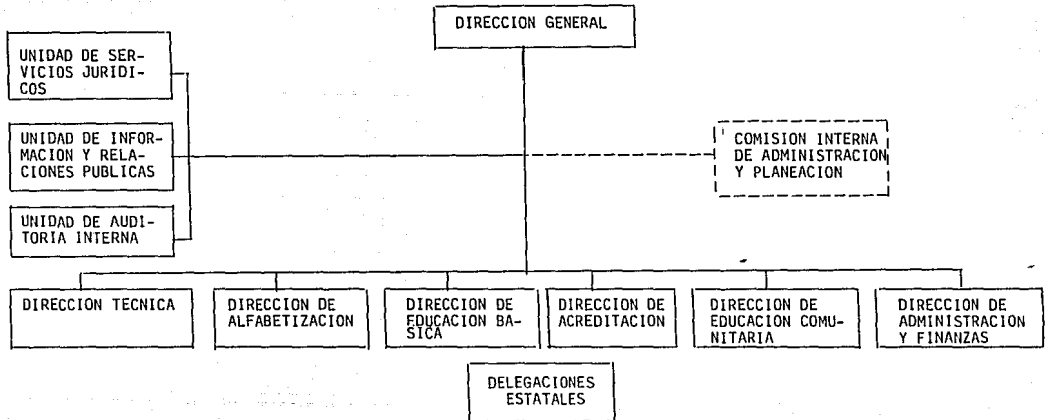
DIRECCION GENERAL

UNIDAD DE SERVICIOS JURIDICOS

UNIDAD DE INFORMACION Y RELACIONES PUBLICAS

UNIDAD DE AUDITORIA INTERNA

COMISION INTERNA DE ADMINISTRACION Y PLANEACION

DIRECCION TECNICA

DIRECCION DE ALFABETIZACION

DIRECCION DE EDUCACION BASICA

DIRECCION DE ACREDITACION

DIRECCION DE EDUCACION COMUNITARIA

DIRECCION DE ADMINISTRACION Y FINANZAS

DELEGACIONES ESTATALES